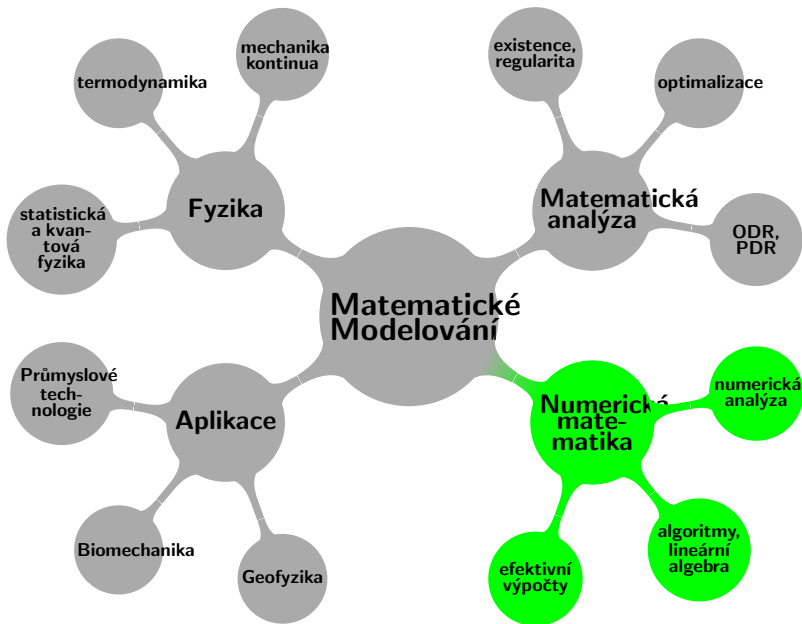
Matematické Modelování

Fyzika

mechanika kontinua

termodynamika

statistická a kvantová fyzika

Matematická analýza

existence, regularita

optimalizace

ODR, PDR

Aplikace

Průmyslové technologie

Biomechanika

Geofyzika

Numerická matematika

numerická analýza

algoritmy, lineární algebra

efektivní výpočty